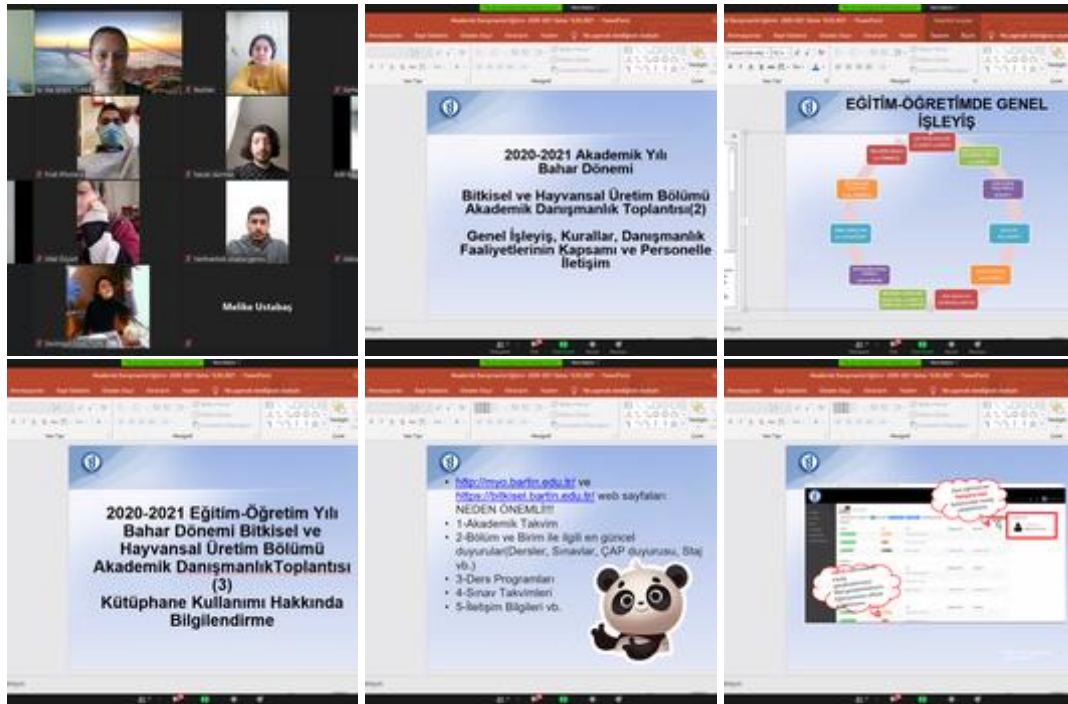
Melike Ustabaş

2020-2021 Akademik Yılı
Bahar Dönemi

Bitkisel ve Hayvansal Üretim Bölümü Akademik Danışmanlık Toplantısı(2)

Genel İşleyiş, Kurallar, Danışmanlık Faaliyetlerinin Kapsamı ve Personelle İletişim

EĞİTİM-ÖĞRETİMDE GENEL İŞLEYİŞ

2020-2021 Eğitim-Öğretim Yılı Bahar Dönemi Bitkisel ve Hayvansal Üretim Bölümü Akademik DanışmanlıkToplantısı (3)
Kütüphane Kullanımı Hakkında Bilgilendirme

- http://myo.bartin.edu.tr/ ve https://bitkisel.bartin.edu.tr/ web sayfaları NEDEN ÖNEMLİ!!!
- 1-Akademik Takvim
- 2-Bölüm ve Birim ile ilgili en güncel duyurular(Dersler, Sınavlar, ÇAP duyurusu, Staj vb.)
- 3-Ders Programları
- 4-Sınav Takvimleri
- 5-İletişim Bilgileri vb.